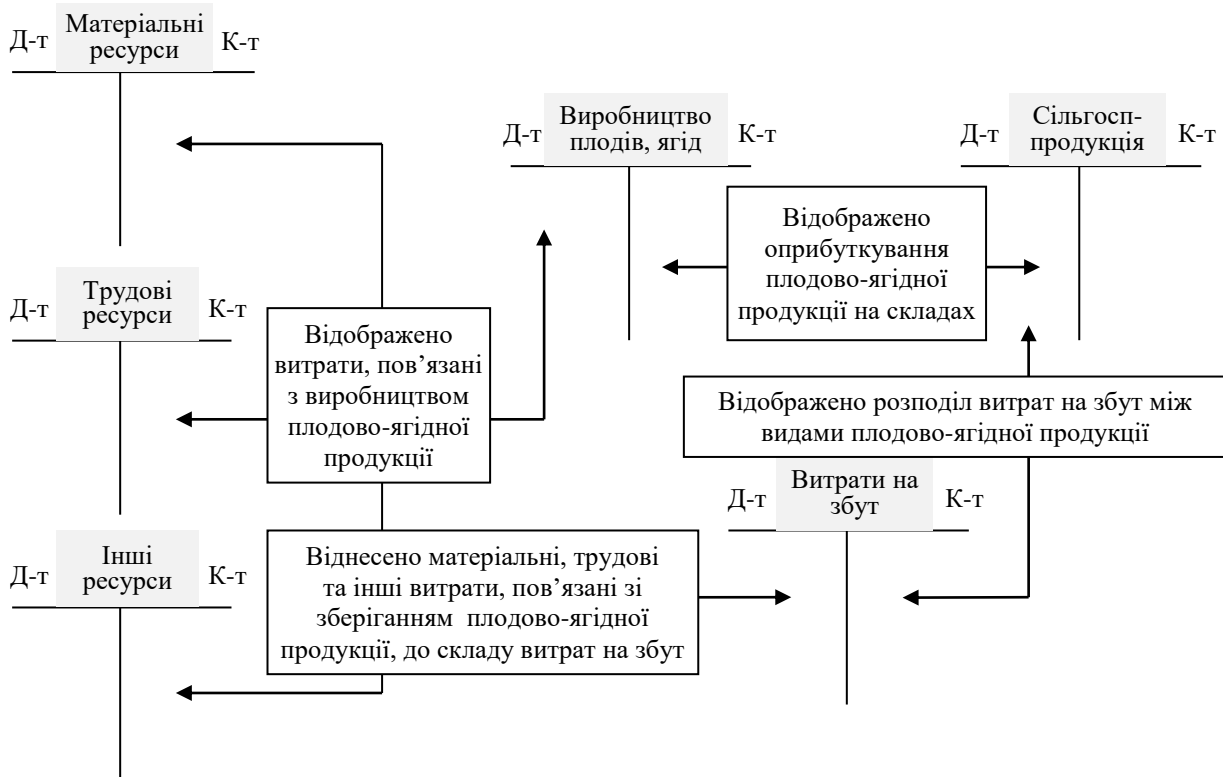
Д-т Матеріальні ресурси К-т

Д-т Виробництво плодів, ягід К-т

Д-т Сільгосп-продукція К-т

Відображено оприбуткування плодово-ягідної продукції на складах

Д-т Трудові ресурси К-т

Відображено витрати, пов’язані з виробництвом плодово-ягідної продукції

Відображено розподіл витрат на збут між видами плодово-ягідної продукції

Д-т Витрати на збут К-т

Д-т Інші ресурси К-т

Віднесено матеріальні, трудові та інші витрати, пов’язані зі зберіганням плодово-ягідної продукції, до складу витрат на збут